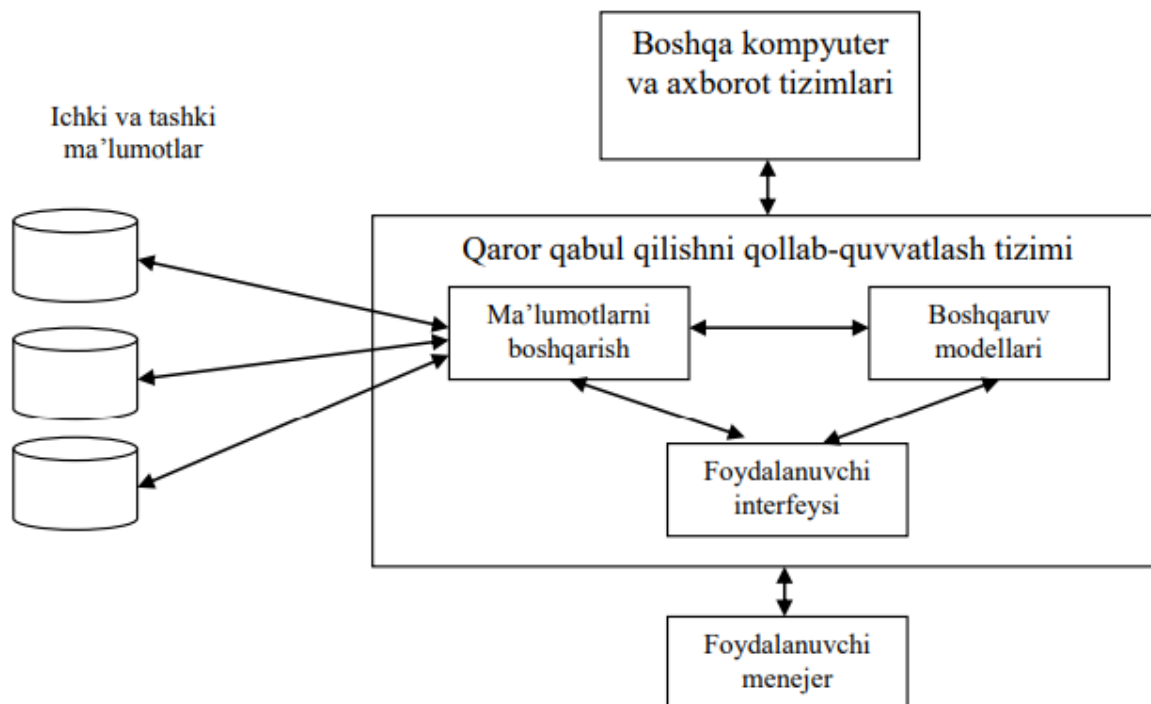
Boshqa kompyuter va axborot tizimlari

Ichki va tashki ma'lumotlar

Qaror qabul qilishni qollab-quvvatlash tizimi

Ma'lumotlarni boshqarish

Boshqaruv modellari

Foydalanuvchi interfeysi

Foydalanuvchi menejer